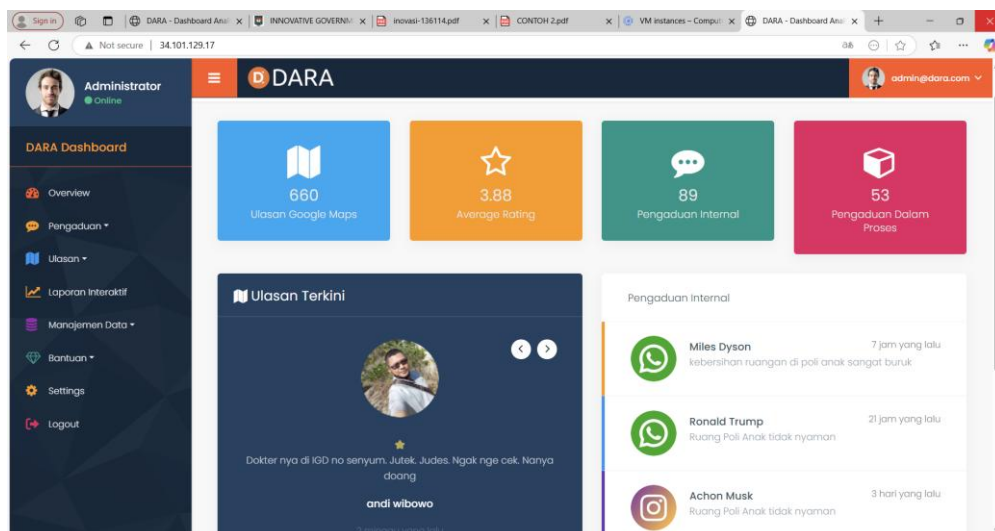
Sign in | DARA - Dashboard Ana | INNOVATIVE GOVERNM | inovasi-136114.pdf | CONTOH 2.pdf | VM instances – Comput | DARA - Dashboard Ana

Not secure | 34.101.129.17

Administrator
Online

DARA

admin@dara.com

DARA Dashboard

Overview
Pengaduan
Ulasan
Laporan Interaktif
Manajemen Data
Bantuan
Settings
Logout

660
Ulasan Google Maps

3.88
Average Rating

89
Pengaduan Internal

53
Pengaduan Dalam Proses

Ulasan Terkini

Dokter nya di IGD no senyum. Jutek. Judes. Ngak nge cek. Nanya doang

andi wibowo

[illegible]

Pengaduan Internal

Miles Dyson
7 jam yang lalu
kebersihan ruangan di poli anak sangat buruk

Ronald Trump
21 jam yang lalu
Ruang Poli Anak tidak nyaman

Achon Musk
3 hari yang lalu
Ruang Poli Anak tidak nyaman